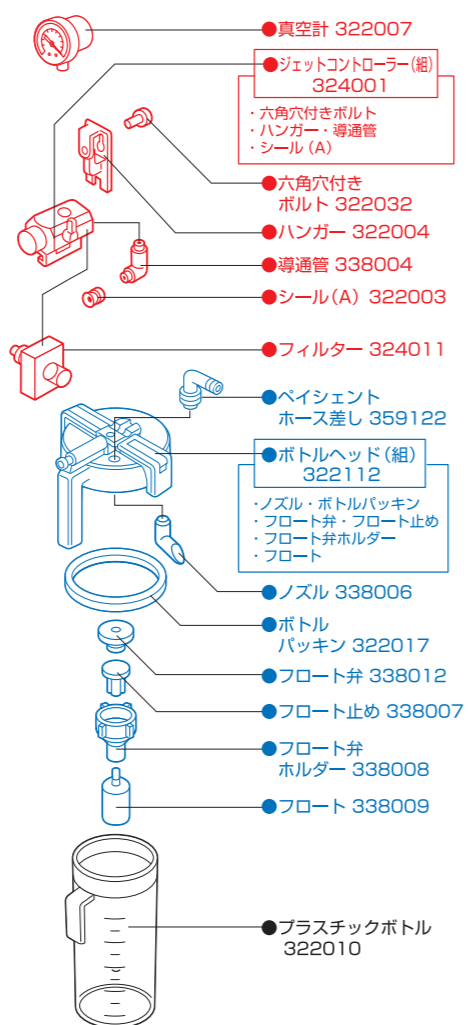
●真空計 322007

●ジェットコントローラー(組)
324001

・六角穴付きボルト
・ハンガー・導通管
・シール(A)

●六角穴付き
ボルト 322032

●ハンガー 322004

●導通管 338004

●シール(A) 322003

●フィルター 324011

●ペイシェント
ホース差し 359122

●ボトルヘッド(組)
322112

・ノズル・ボトルパッキン
・フロート弁・フロート止め
・フロート弁ホルダー
・フロート

●ノズル 338006

●ボトル
パッキン 322017

●フロート弁 338012

●フロート止め 338007

●フロート弁
ホルダー 338008

●フロート 338009

●プラスチックボトル
322010